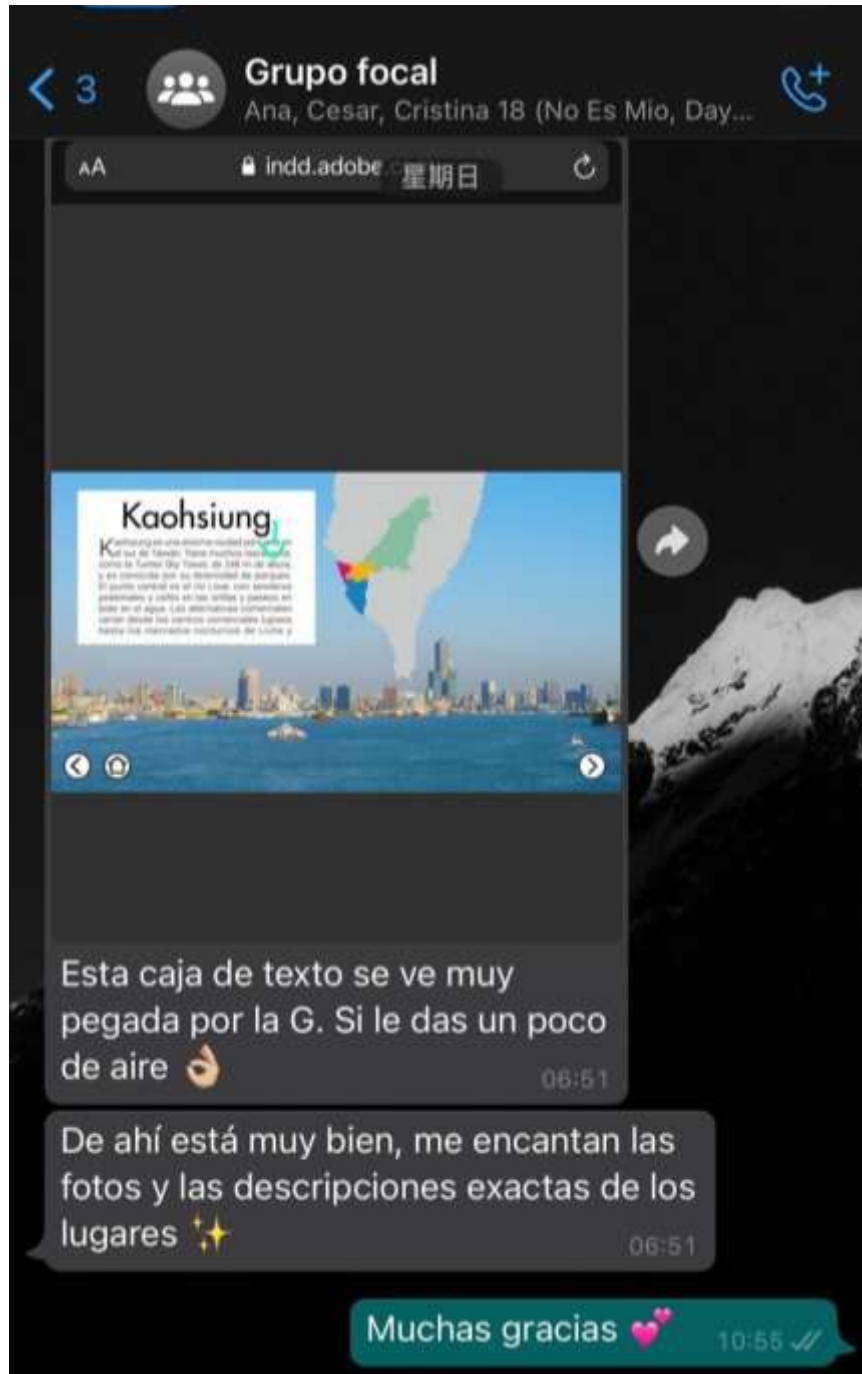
3

Grupo focal
Ana, Cesar, Cristina 18 (No Es Mio, Day...

AA indd.adobe 星期日

Kaohsiung

Kaohsiung es una enorme ciudad portuaria al sur de Taiwán. Tiene muchos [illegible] como la Tuntex Sky Tower, de 348 m de altura, y es conocida por su diversidad de parques. El punto central es el río Love, con senderos peatonales y cafés en las orillas y paseos en bote en el agua. Las alternativas comerciales varían desde los centros comerciales lujosos hasta los mercados nocturnos de Liuhe y

Esta caja de texto se ve muy pegada por la G. Si le das un poco de aire 👌 06:51

De ahí está muy bien, me encantan las fotos y las descripciones exactas de los lugares ✨ 06:51

Muchas gracias 💕 10:55